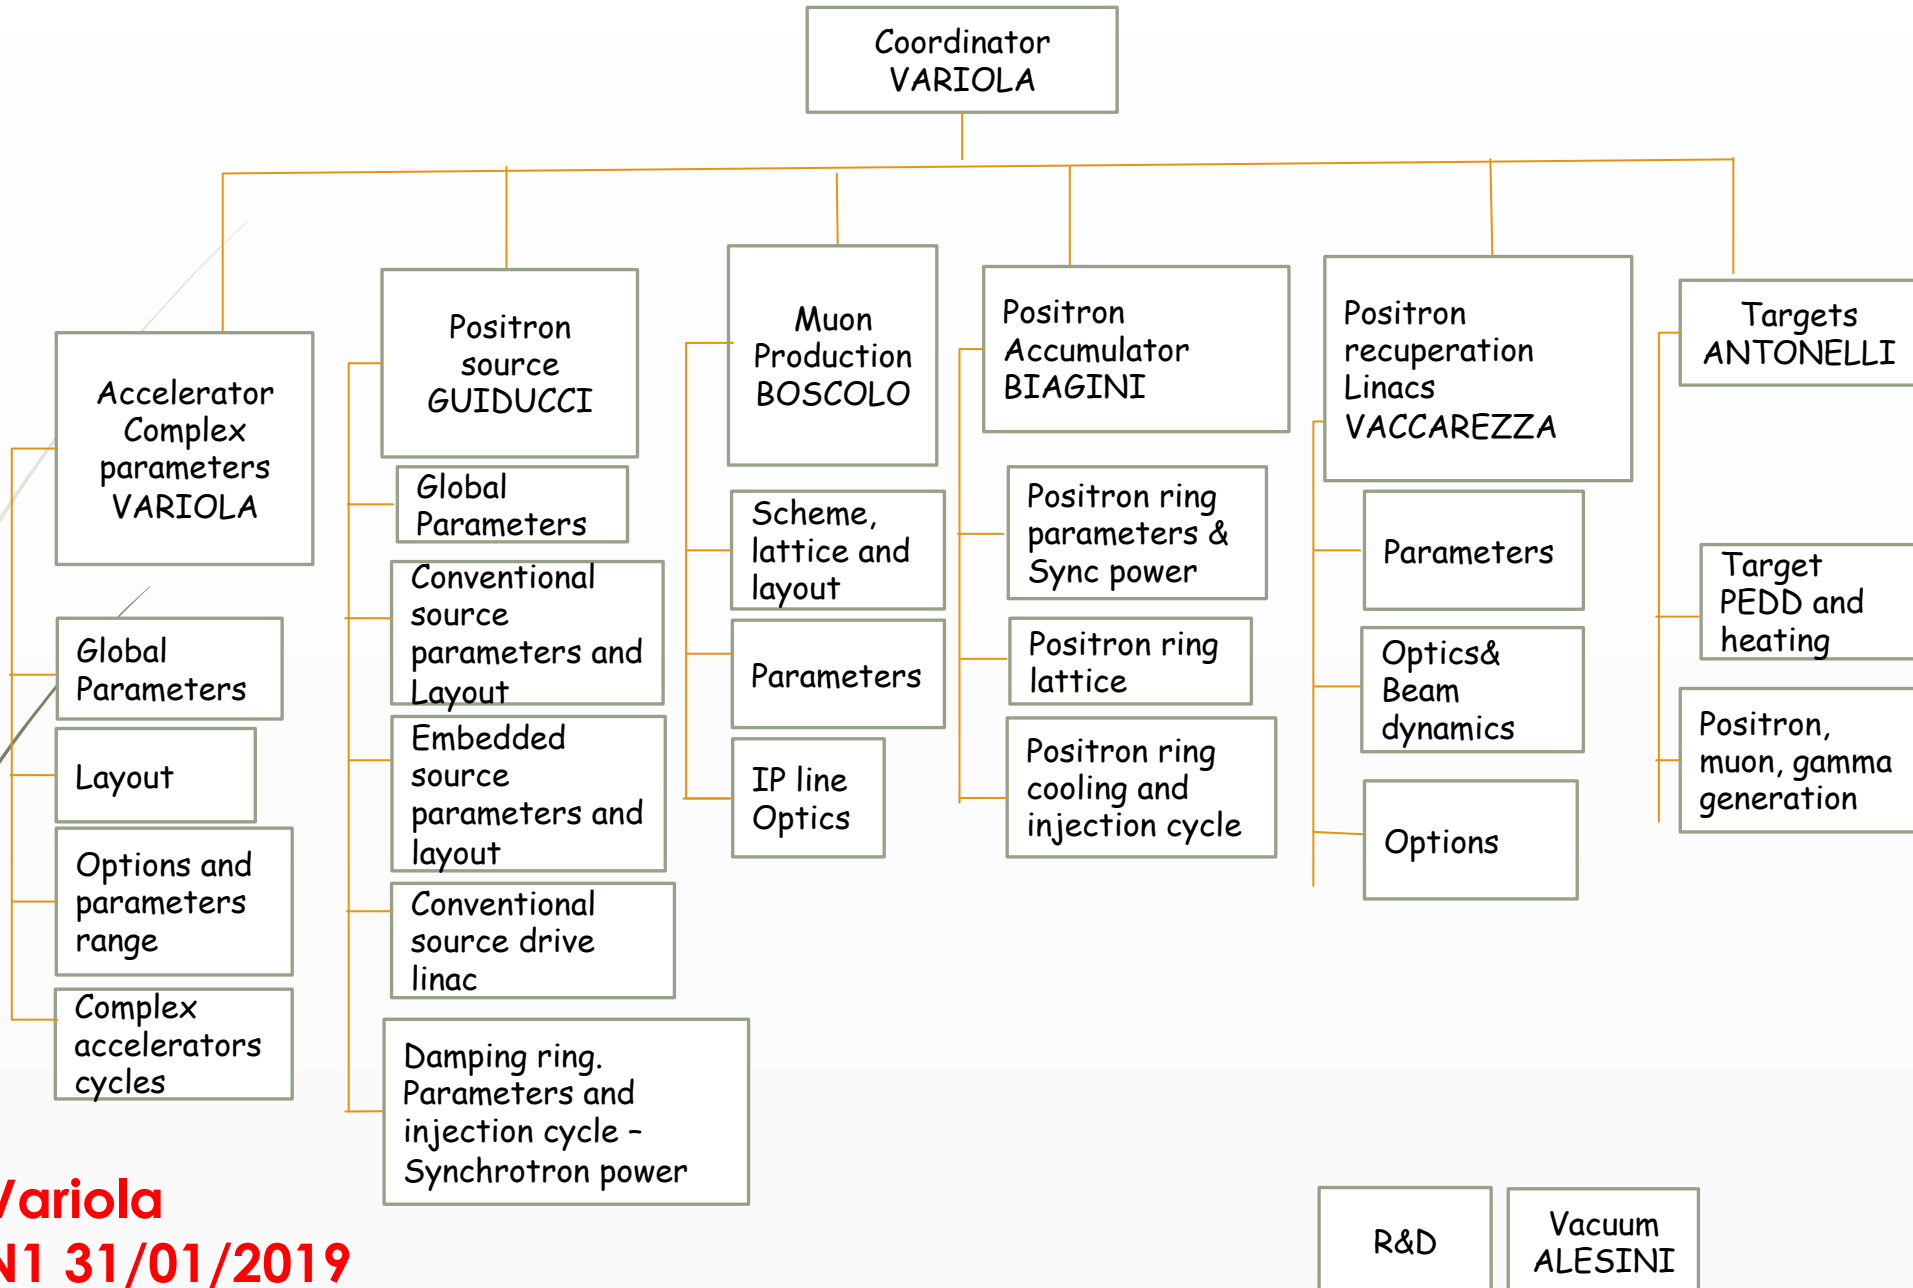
Coordinator VARIOLA

Accelerator Complex parameters VARIOLA

Global Parameters

Layout

Options and parameters range

Complex accelerators cycles

Positron source GUIDUCCI

Global Parameters

Conventional source parameters and Layout

Embedded source parameters and layout

Conventional source drive linac

Damping ring. Parameters and injection cycle – Synchrotron power

Muon Production BOSCOLO

Scheme, lattice and layout

Parameters

IP line Optics

Positron Accumulator BIAGINI

Positron ring parameters & Sync power

Positron ring lattice

Positron ring cooling and injection cycle

Positron recuperation Linacs VACCAREZZA

Parameters

Optics& Beam dynamics

Options

Targets ANTONELLI

Target PEDD and heating

Positron, muon, gamma generation

R&D

Vacuum ALESINI

/ariola
N1 31/01/2019